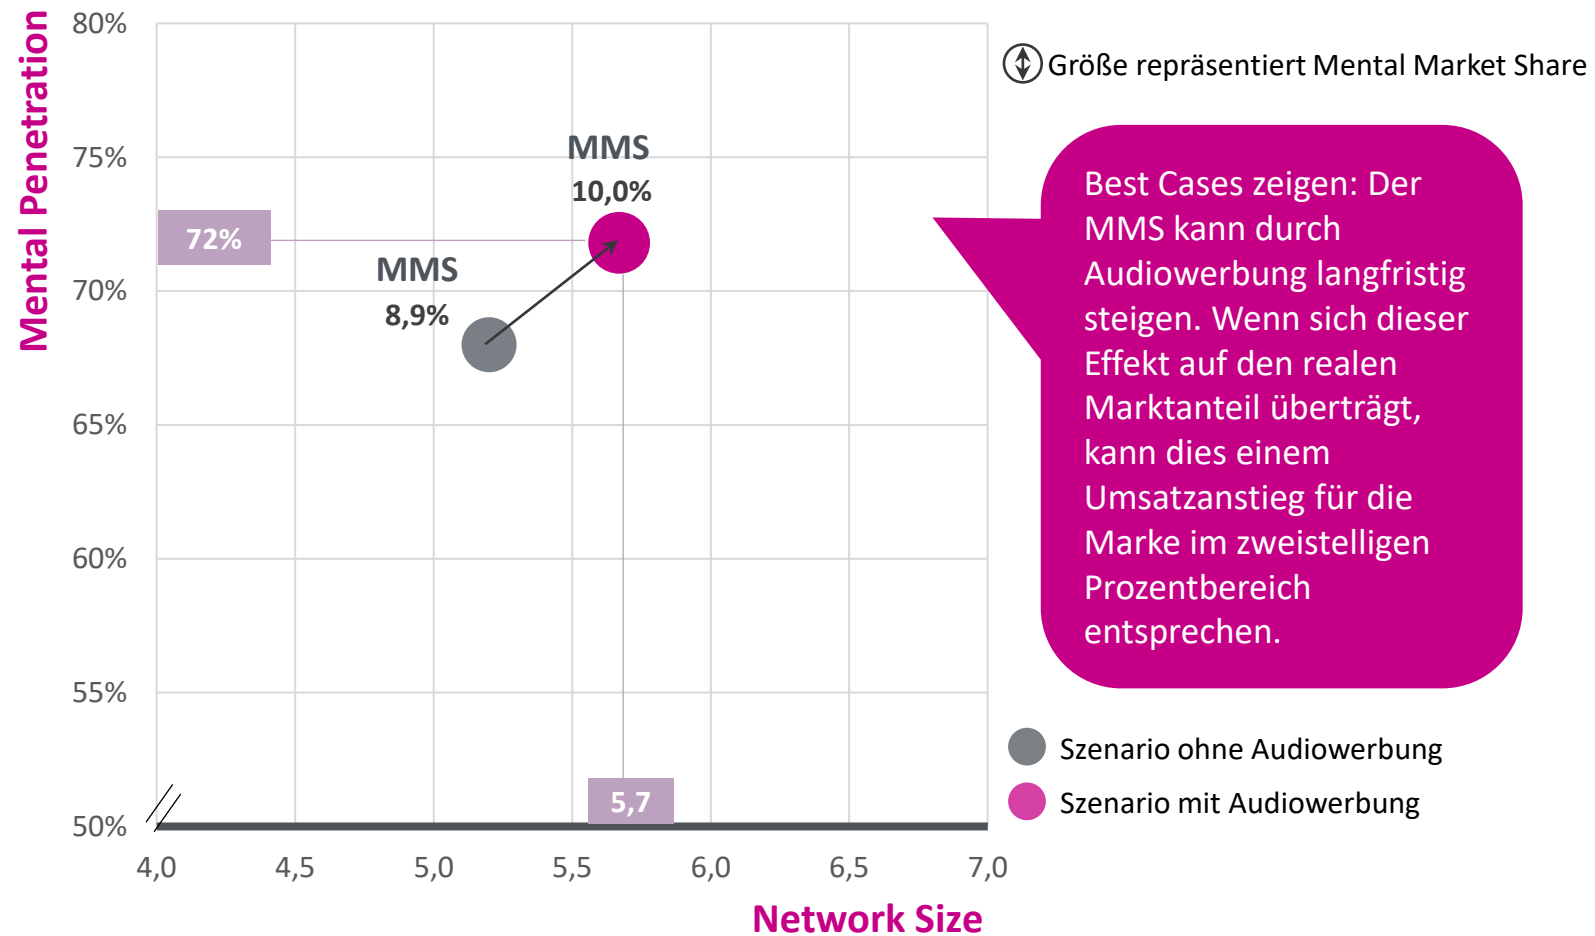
Mental Penetration

80%
75%
70%
65%
60%
55%
50%

72%

MMS
10,0%

MMS
8,9%

5,7

4,0
4,5
5,0
5,5
6,0
6,5
7,0

Network Size

Größe repräsentiert Mental Market Share

Best Cases zeigen: Der MMS kann durch Audiowerbung langfristig steigen. Wenn sich dieser Effekt auf den realen Marktanteil überträgt, kann dies einem Umsatzanstieg für die Marke im zweistelligen Prozentbereich entsprechen.

Szenario ohne Audiowerbung
Szenario mit Audiowerbung